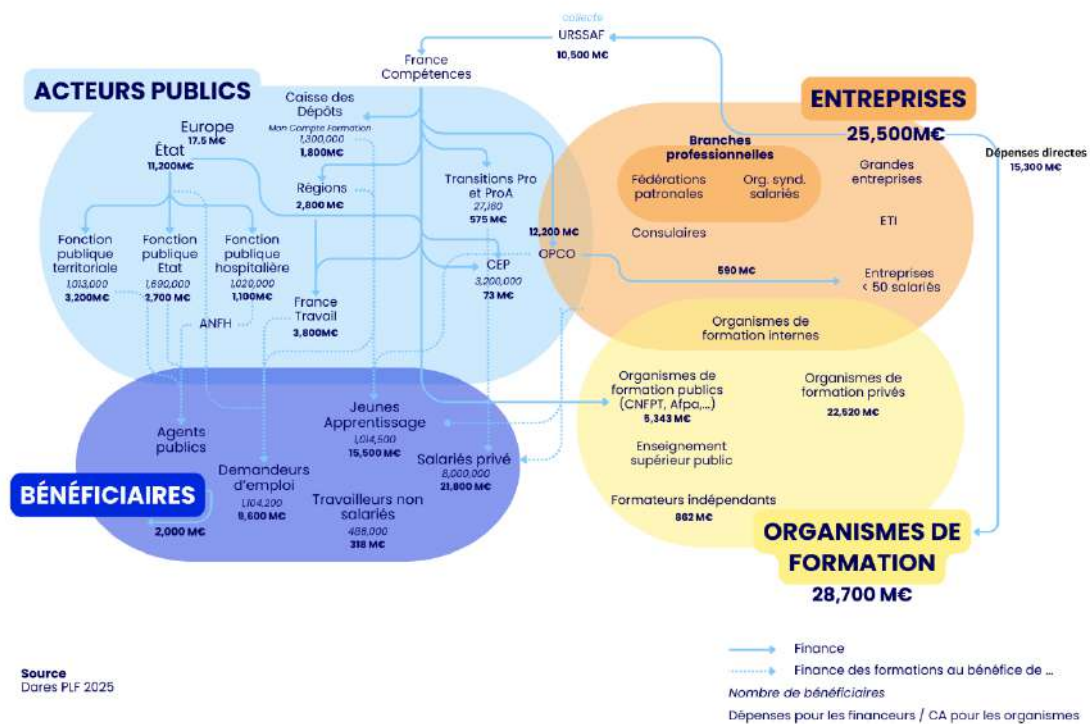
collecte
URSSAF
10,500 M€

France Compétences

ACTEURS PUBLICS

Caisse des Dépôts
Mon Compte Formation
1,300,000
1,800M€

Europe
17.5 M€

État
11,200M€

Régions
2,800 M€

Transitions Pro et ProA
27,180
575 M€

Fonction publique territoriale
1,013,000
3,200M€

Fonction publique Etat
1,690,000
2,700 M€

Fonction publique hospitalière
1,020,000
1,100M€

ANFH

France Travail
3,800M€

CEP
3,200,000
73 M€

12,200 M€
OPCO

ENTREPRISES
25,500M€

Branches professionnelles
Fédérations patronales
Org. synd. salariés

Grandes entreprises

ETI

Consulaires

590 M€

Entreprises < 50 salariés

Dépenses directes
15,300 M€

Organismes de formation internes

Organismes de formation publics (CNFPT, Afpa,...)
5,343 M€

Organismes de formation privés
22,520 M€

Enseignement supérieur public

Formateurs indépendants
862 M€

ORGANISMES DE FORMATION
28,700 M€

Agents publics

Jeunes Apprentissage
1,014,500
15,500 M€

Salariés privé
8,000,000
21,800 M€

Demandeurs d'emploi
1,104,200
9,600 M€

Travailleurs non salariés
486,000
318 M€

BÉNÉFICIAIRES
2,000 M€

Source
Dares PLF 2025

Finance
Finance des formations au bénéfice de ...
Nombre de bénéficiaires
Dépenses pour les financeurs / CA pour les organismes